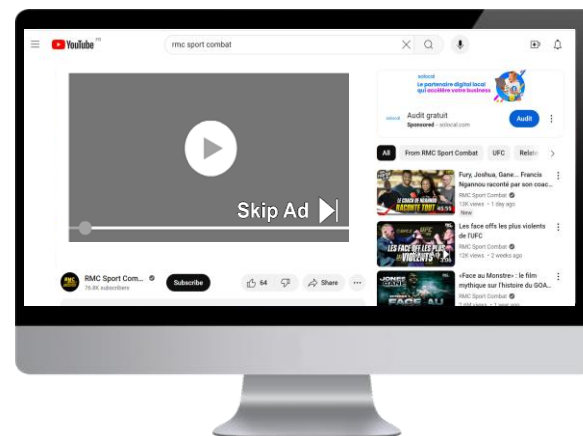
YouTube FR

rmc sport combat

Skip Ad

RMC Sport Com...
76.8K subscribers

Subscribe

64

Share

solocal
Le partenaire digital local qui accélère votre business

Audit gratuit
Sponsored · solocal.com

Audit

All

From RMC Sport Combat

UFC

Relate

LE CHOC DE NGANNOU RACONTE TOUT

Fury, Joshua, Gane... Francis Ngannou raconté par son coac...
RMC Sport Combat
13K views · 1 day ago
New

LES FACE OFF LES PLUS VIOLENTS

Les face offs les plus violents de l'UFC
RMC Sport Combat
72K views · 2 weeks ago

JONES GANE FACE AU

«Face au Monstre» : le film mythique sur l'histoire du GOA...
RMC Sport Combat
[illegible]